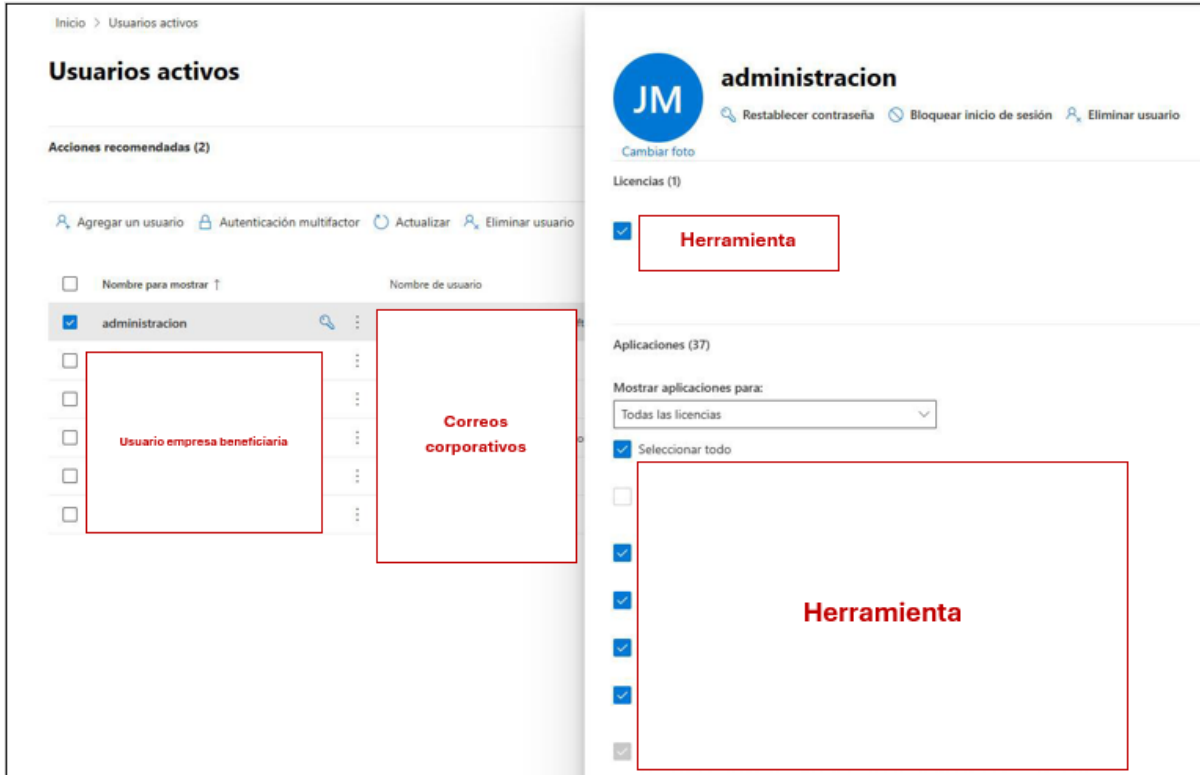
Inicio > Usuarios activos

Usuarios activos

Acciones recomendadas (2)

Agregar un usuario   Autenticación multifactor   Actualizar   Eliminar usuario

Nombre para mostrar ↑   Nombre de usuario

administracion

Usuario empresa beneficiaria

Correos corporativos

JM
Cambiar foto

administracion

Restablecer contraseña   Bloquear inicio de sesión   Eliminar usuario

Licencias (1)

Herramienta

Aplicaciones (37)

Mostrar aplicaciones para:

Todas las licencias

Seleccionar todo

Herramienta